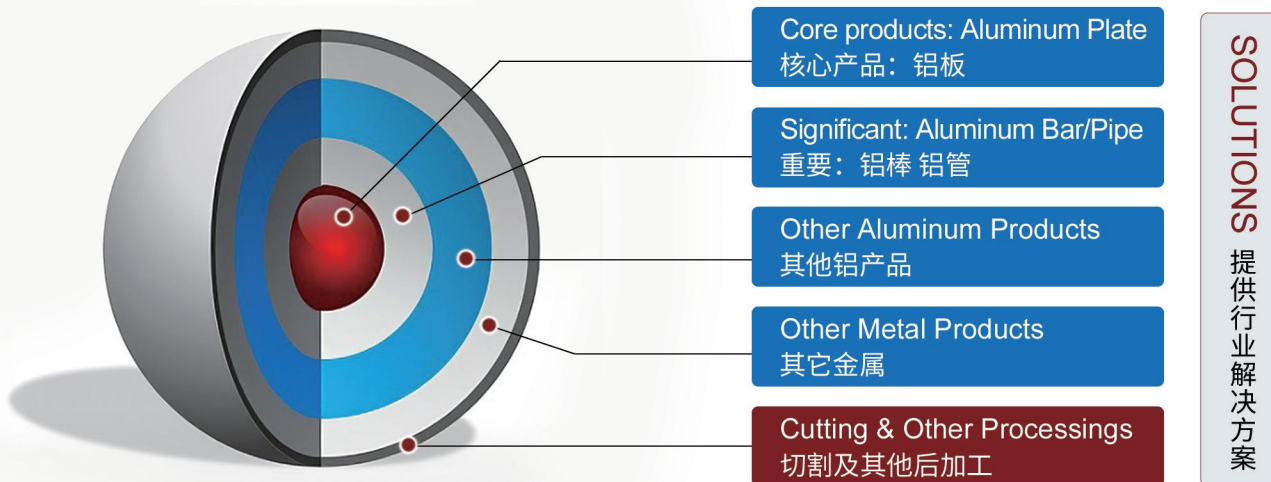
Core products: Aluminum Plate
核心产品：铝板

Significant: Aluminum Bar/Pipe
重要：铝棒 铝管

Other Aluminum Products
其他铝产品

Other Metal Products
其它金属

Cutting & Other Processings
切割及其他后加工

SOLUTIONS 提供行业解决方案